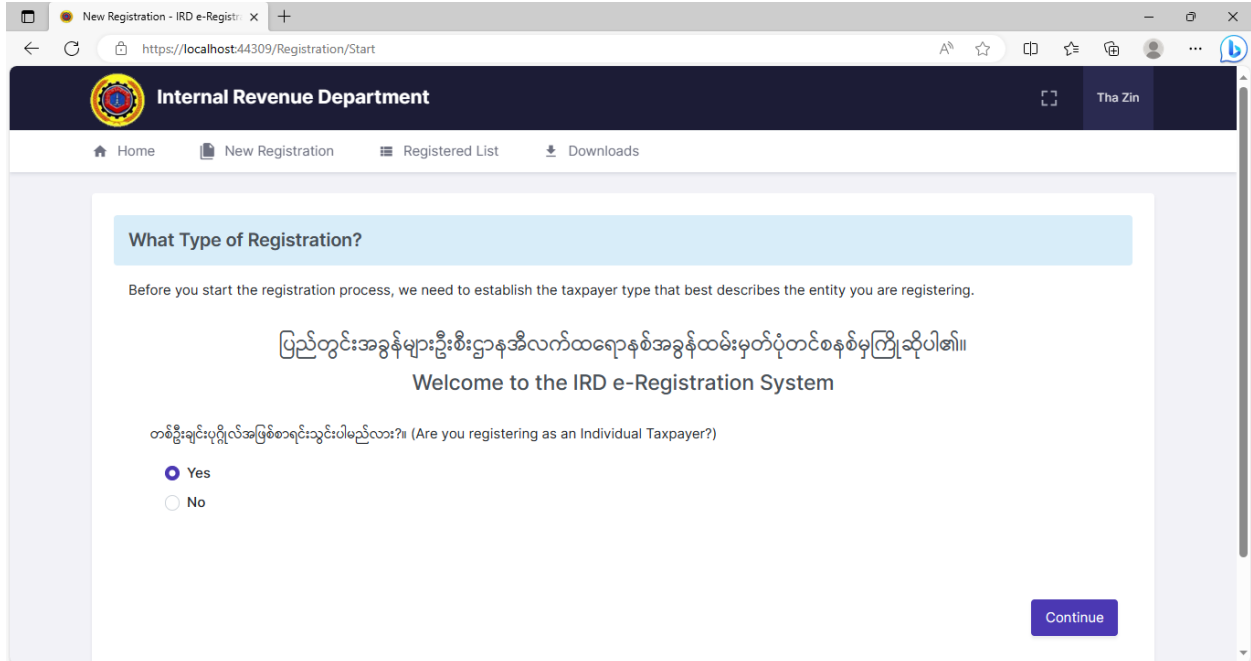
New Registration - IRD e-Registr

https://localhost:44309/Registration/Start

Internal Revenue Department

Tha Zin

Home
New Registration
Registered List
Downloads

What Type of Registration?

Before you start the registration process, we need to establish the taxpayer type that best describes the entity you are registering.

ပြည်တွင်းအခွန်များဦးစီးဌာနအီလက်ထရောနစ်အခွန်ထမ်းမှတ်ပုံတင်စနစ်မှကြိုဆိုပါ၏။

Welcome to the IRD e-Registration System

တစ်ဦးချင်းပုဂ္ဂိုလ်အဖြစ်စာရင်းသွင်းပါမည်လား?။ (Are you registering as an Individual Taxpayer?)

Yes
No

Continue